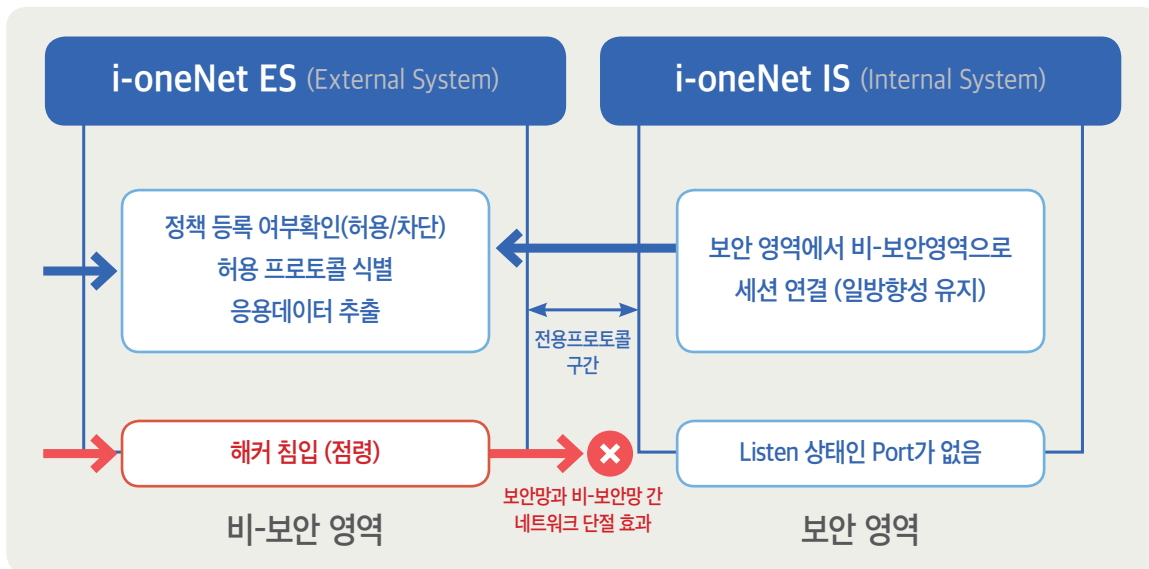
i-oneNet ES (External System)

i-oneNet IS (Internal System)

정책 등록 여부확인(허용/차단)
허용 프로토콜 식별
응용데이터 추출

보안 영역에서 비-보안영역으로
세션 연결 (일방향성 유지)

전용프로토콜
구간

해커 침입 (점령)

Listen 상태인 Port가 없음

보안망과 비-보안망 간
네트워크 단절 효과

비-보안 영역

보안 영역